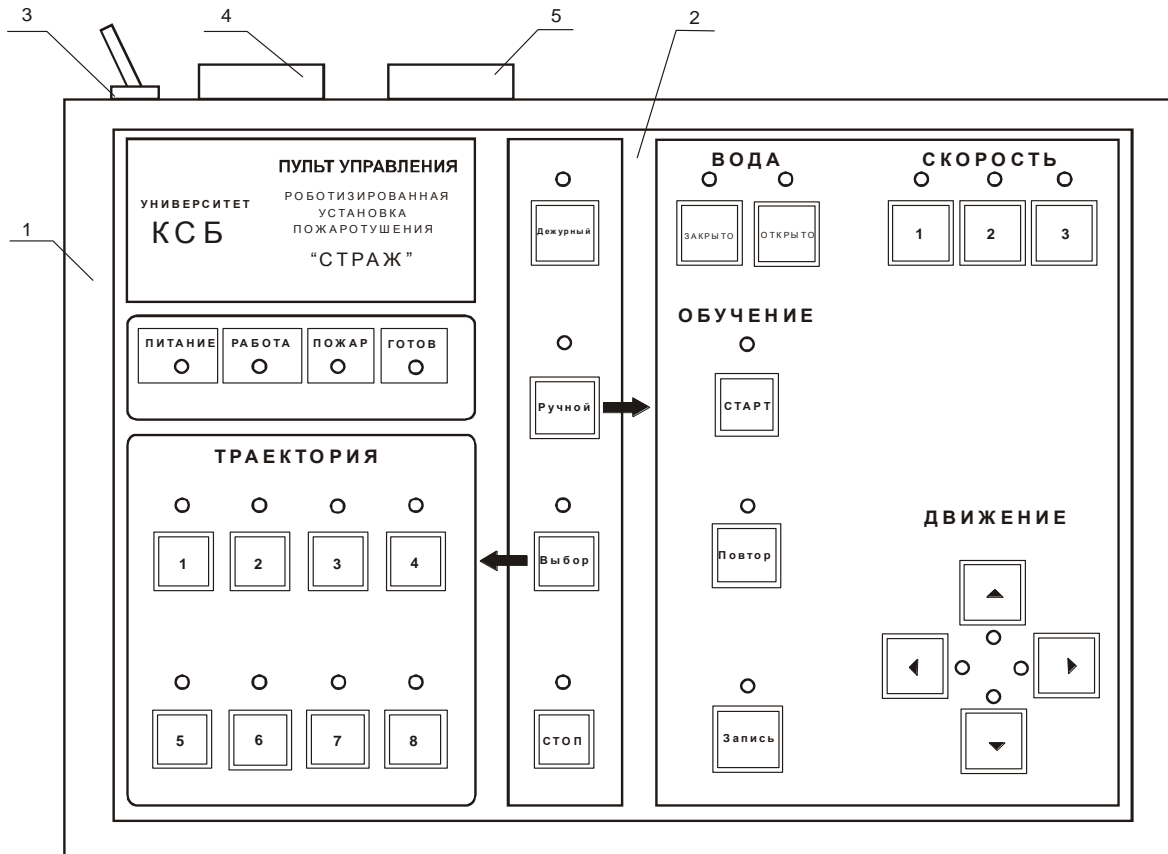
3
4
5
2
1

УНИВЕРСИТЕТ
КСБ
ПУЛЬТ УПРАВЛЕНИЯ
РОБОТИЗИРОВАННАЯ УСТАНОВКА ПОЖАРОТУШЕНИЯ
"СТРАЖ"

ПИТАНИЕ
РАБОТА
ПОЖАР
ГОТОВ

ТРАЕКТОРИЯ
1
2
3
4
5
6
7
8

Дежурный
Ручной
Выбор
СТОП

ВОДА
ЗАКРЫТО
ОТКРЫТО

СКОРОСТЬ
1
2
3

ОБУЧЕНИЕ
СТАРТ
Повтор
Запись

ДВИЖЕНИЕ